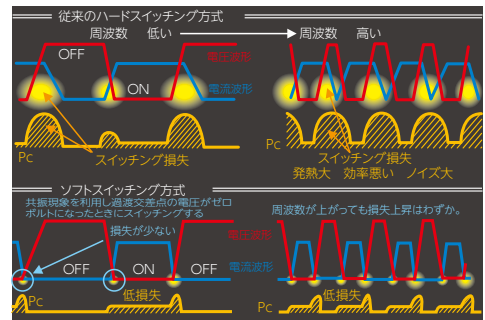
従来のハードスイッチング方式

周波数　低い　→　周波数　高い

OFF

電圧波形

ON

電流波形

Pc

スイッチング損失

Pc

スイッチング損失
発熱大　効率悪い　ノイズ大

ソフトスイッチング方式

共振現象を利用し過渡交差点の電圧がゼロボルトになったときにスイッチングする

損失が少ない

電圧波形

OFF　ON　OFF

電流波形

Pc

低損失

周波数が上がっても損失上昇はわずか。

Pc

低損失